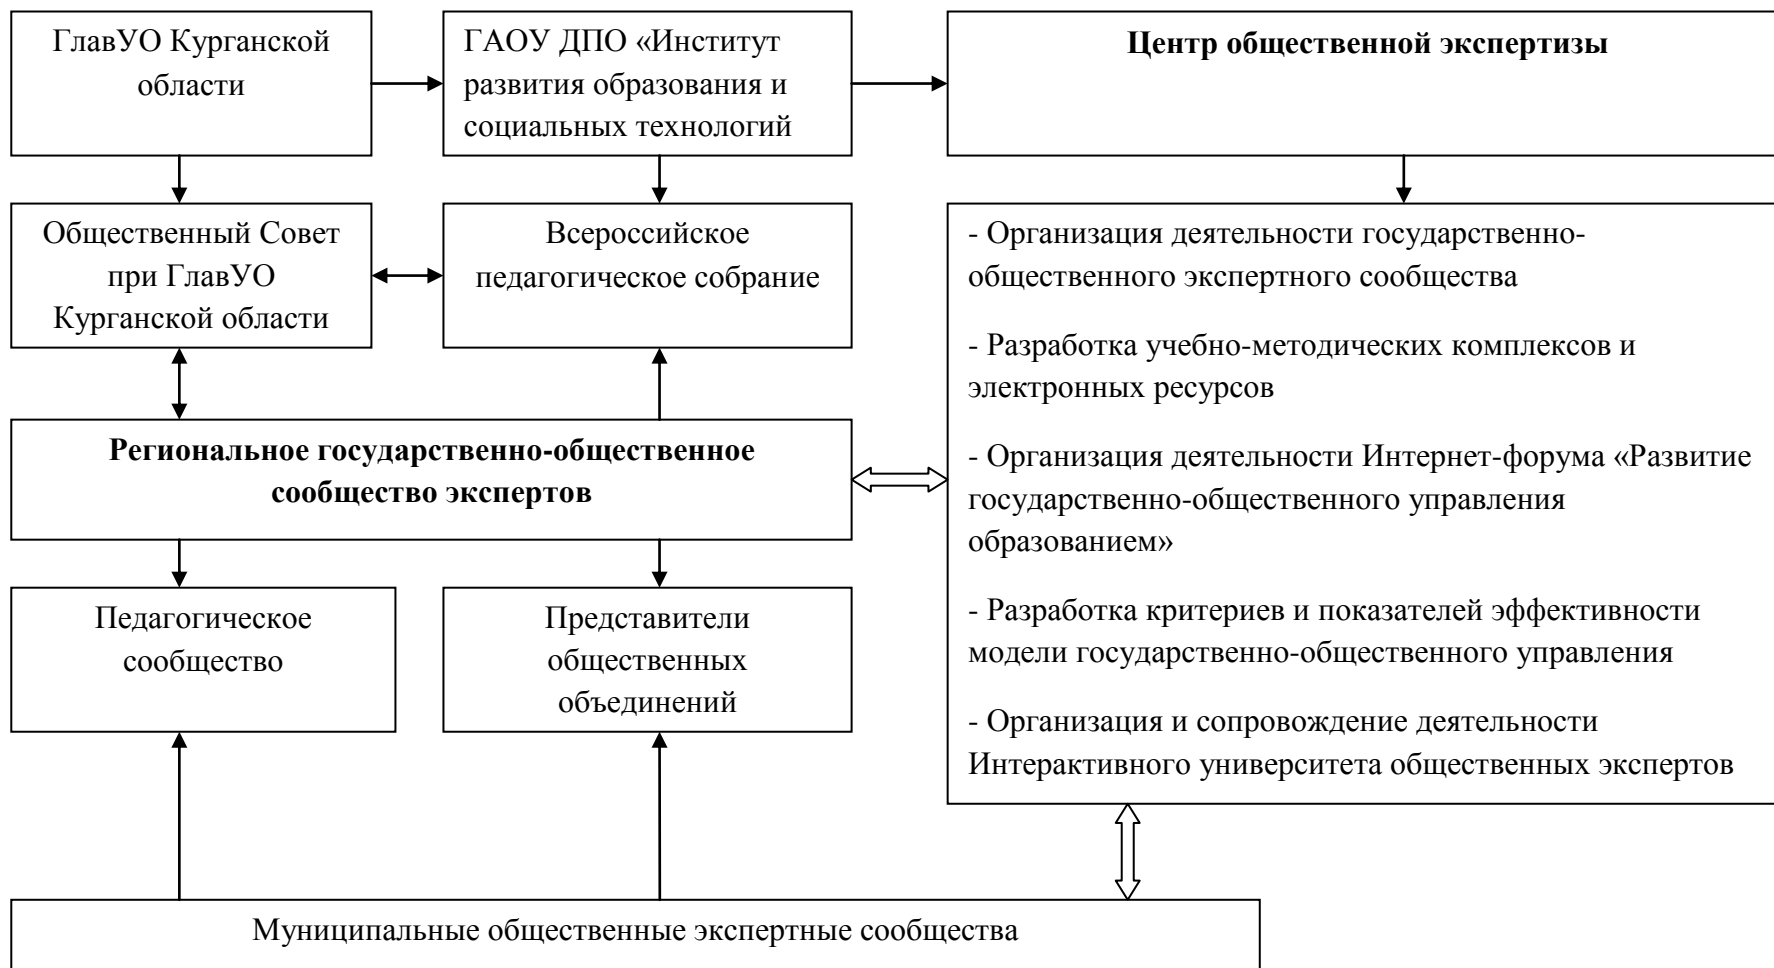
ГлавУО Курганской области

ГАОУ ДПО «Институт развития образования и социальных технологий

Центр общественной экспертизы

Общественный Совет при ГлавУО Курганской области

Всероссийское педагогическое собрание

- Организация деятельности государственно-общественного экспертного сообщества

- Разработка учебно-методических комплексов и электронных ресурсов

- Организация деятельности Интернет-форума «Развитие государственно-общественного управления образованием»

- Разработка критериев и показателей эффективности модели государственно-общественного управления

- Организация и сопровождение деятельности Интерактивного университета общественных экспертов

Региональное государственно-общественное сообщество экспертов

Педагогическое сообщество

Представители общественных объединений

Муниципальные общественные экспертные сообщества